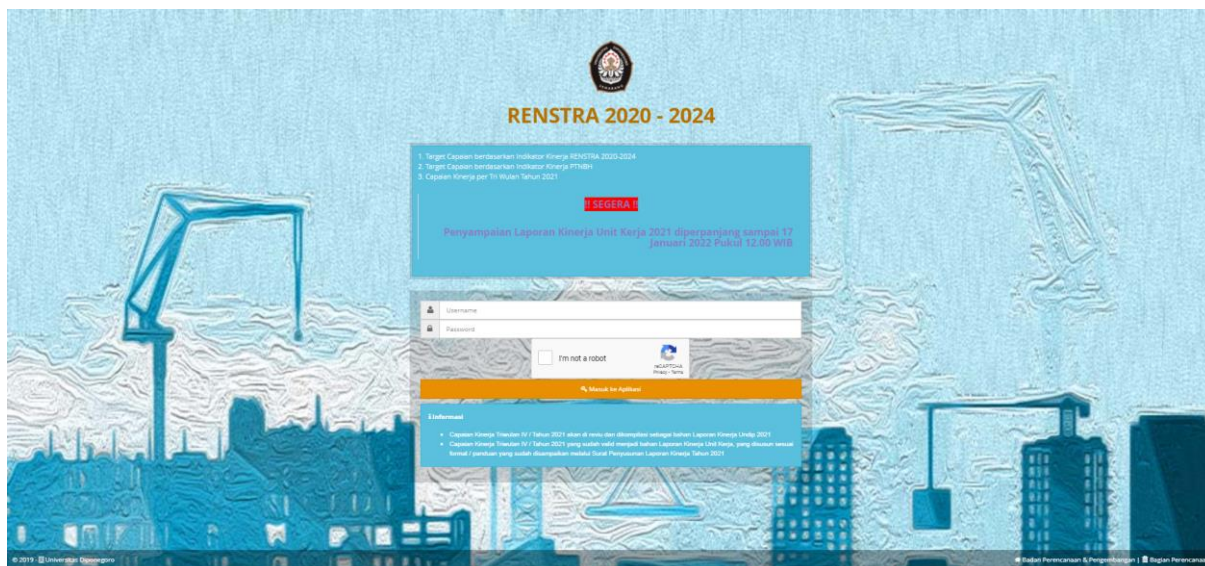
RENSTRA 2020 - 2024

1. Target Capaian berdasarkan Indikator Kinerja RENSTRA 2020-2024
2. Target Capaian berdasarkan Indikator Kinerja PTNBH
3. Capaian Kinerja per Tri Wulan Tahun 2021

!! SEGERA !!

Penyampaian Laporan Kinerja Unit Kerja 2021 diperpanjang sampai 17 Januari 2022 Pukul 12.00 WIB

Username
Password

I'm not a robot
reCAPTCHA
Privacy - Terms

Masuk ke Aplikasi

Informasi

- Capaian Kinerja Triwulan IV / Tahun 2021 akan di reviu dan dikompilasi sebagai bahan Laporan Kinerja Undip 2021
- Capaian Kinerja Triwulan IV / Tahun 2021 yang sudah valid menjadi bahan Laporan Kinerja Unit Kerja, yang disusun sesuai format / panduan yang sudah disampaikan melalui Surat Penyusunan Laporan Kinerja Tahun 2021

© 2019 - Universitas Diponegoro

Badan Perencanaan & Pengembangan | Bagian Perencanaa